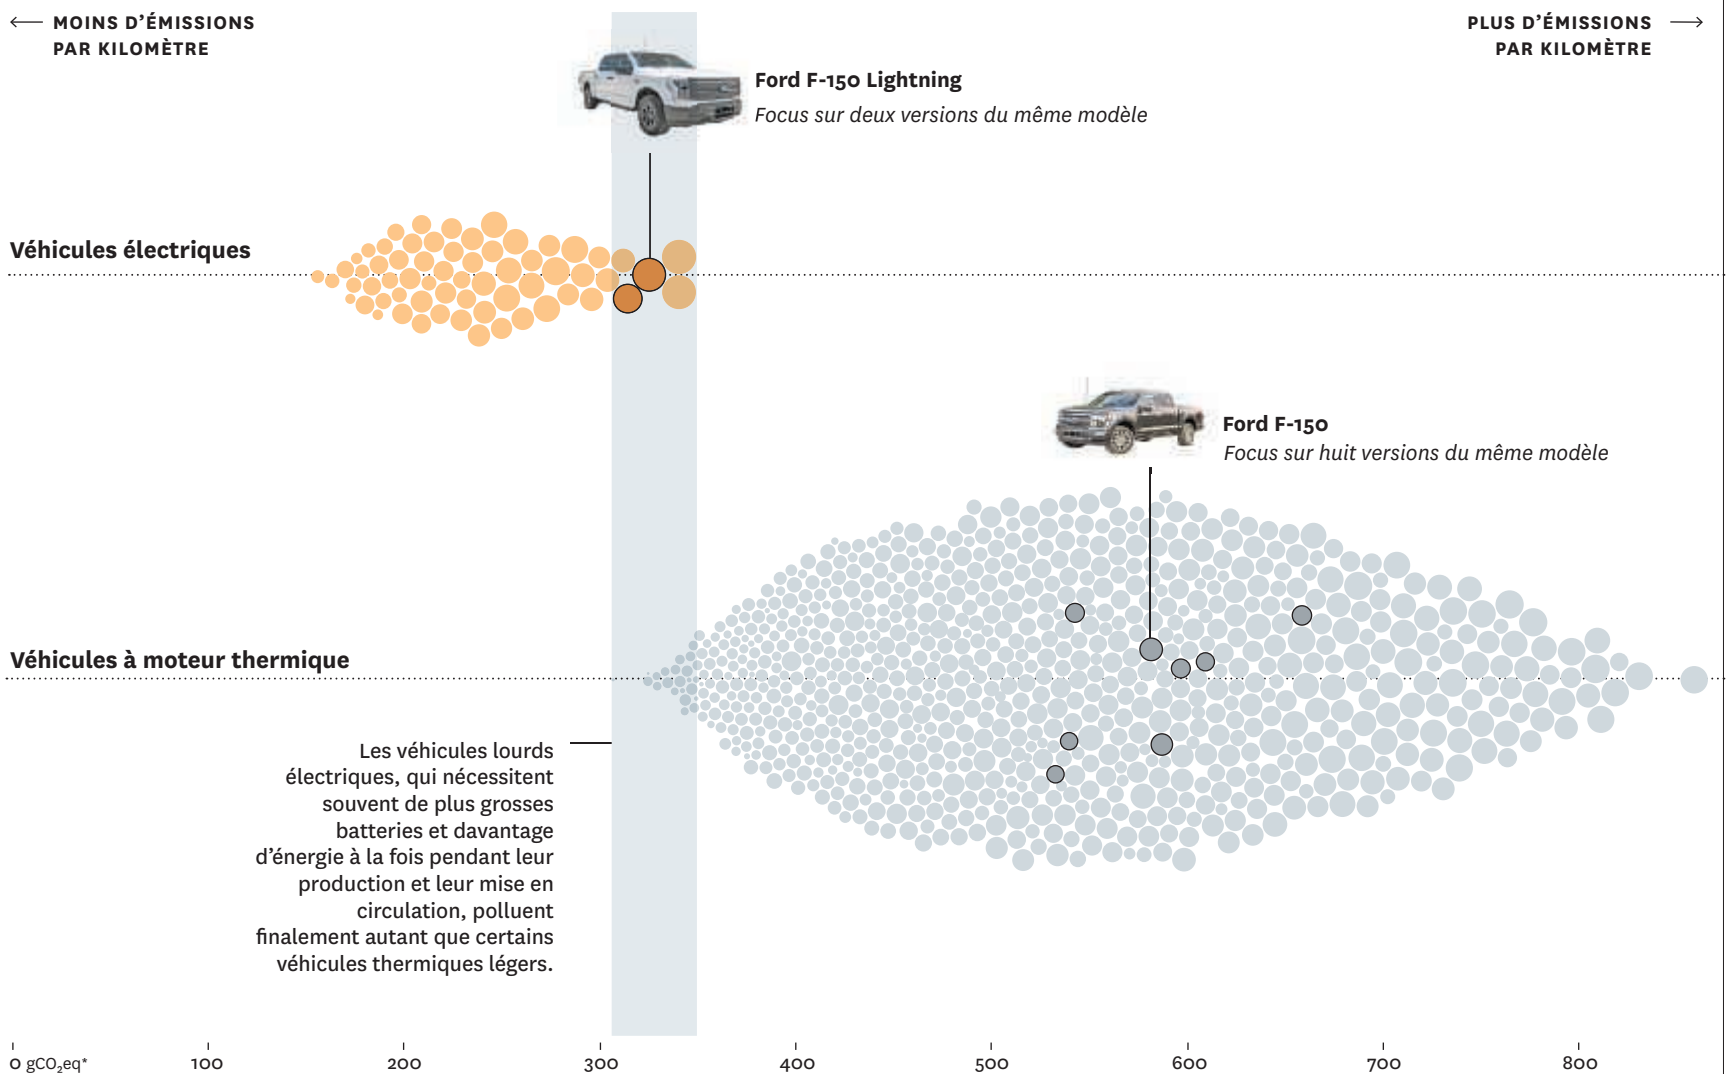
⟵ MOINS D'ÉMISSIONS PAR KILOMÈTRE

PLUS D'ÉMISSIONS ⟶ PAR KILOMÈTRE

Ford F-150 Lightning
Focus sur deux versions du même modèle

Véhicules électriques

Ford F-150
Focus sur huit versions du même modèle

Véhicules à moteur thermique

Les véhicules lourds électriques, qui nécessitent souvent de plus grosses batteries et davantage d'énergie à la fois pendant leur production et leur mise en circulation, polluent finalement autant que certains véhicules thermiques légers.

0 $gCO_2eq$* 100 200 300 400 500 600 700 800